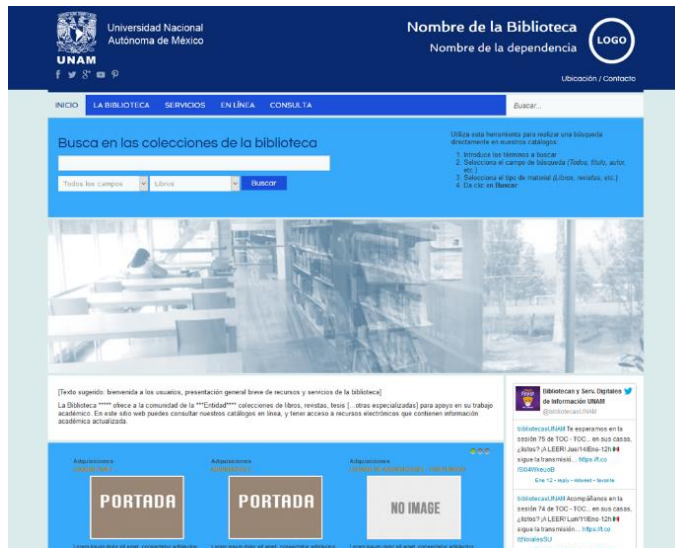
Universidad Nacional Autónoma de México

UNAM

Nombre de la Biblioteca

Nombre de la dependencia

LOGO

Ubicación / Contacto

INICIO LA BIBLIOTECA SERVICIOS EN LÍNEA CONSULTA

Buscar...

Busca en las colecciones de la biblioteca

Todos los campos Libros Buscar

Utiliza esta herramienta para realizar una búsqueda directamente en nuestros catálogos:

1. Introduce los términos a buscar
2. Selecciona el campo de búsqueda (Todos, título, autor, etc.)
3. Selecciona el tipo de material (Libros, revistas, etc.)
4. Da clic en Buscar

[Texto sugerido: bienvenida a los usuarios, presentación general breve de recursos y servicios de la biblioteca]

La Biblioteca ***** ofrece a la comunidad de la ***Entidad**** colecciones de libros, revistas, tesis [...otras especializadas] para apoyo en su trabajo académico. En este sitio web puedes consultar nuestros catálogos en línea, y tener acceso a recursos electrónicos que contienen información académica actualizada.

Bibliotecas y Serv. Digitales de Información UNAM
@bibliotecasUNAM

bibliotecasUNAM Te esperamos en la sesión 75 de TOC - TOC... en sus casas, ¿listos? ¡A LEER! Jue/14Ene-12h sigue la transmisió... https://t.co/S04WxcuoB

Ene 12 · reply · retweet · favorite

bibliotecasUNAM Acompáñanos en la sesión 74 de TOC - TOC... en sus casas, ¿listos? ¡A LEER! Lun/11Ene-12h sigue la transmisión... https://t.co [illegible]

Adquisiciones
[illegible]

PORTADA

Adquisiciones
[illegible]

PORTADA

Adquisiciones
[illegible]

NO IMAGE

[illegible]